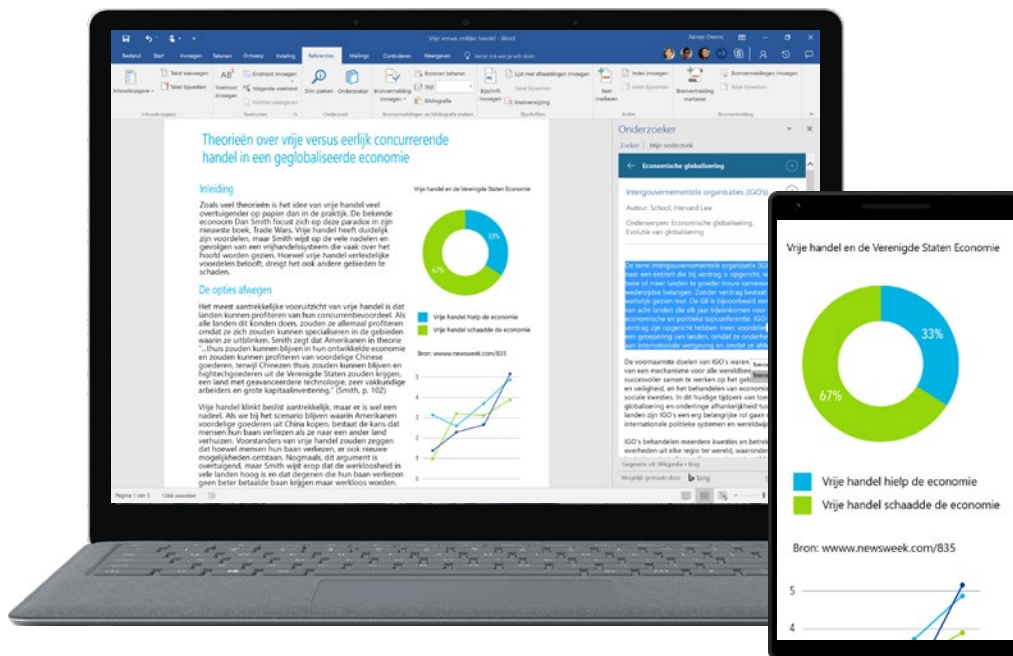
Vrije versus vrijlijke handel - Word

Bestand Start Invoegen Tekenen Ontwerp Indeling Verwijzingen Verzendlijsten Controleren Beeld Vertel me wat je wilt doen

Theorieën over vrije versus eerlijk concurrerende handel in een geglobaliseerde economie

Inleiding

Zoals veel theorieën is het idee van vrije handel veel overtuigender op papier dan in de praktijk. De bekende econoom Dan Smith focust zich op deze paradox in zijn nieuwste boek, Trade Wars. Vrije handel heeft duidelijk zijn voordelen, maar Smith wijst op de vele nadelen en gevolgen van een vrijhandelssysteem die vaak over het hoofd worden gezien. Hoewel vrije handel verleidelijke voordelen belooft, dreigt het ook andere gebieden te schaden.

De opties afwegen

Het meest aantrekkelijke vooruitzicht van vrije handel is dat landen kunnen profiteren van hun concurrentievoordeel. Als alle landen dit konden doen, zouden ze allemaal profiteren omdat ze zich zouden kunnen specialiseren in de gebieden waarin ze uitblinken. Smith zegt dat Amerikanen in theorie "...thuis zouden kunnen blijven in hun ontwikkelde economie en zouden kunnen profiteren van voordelige Chinese goederen, terwijl Chinezen thuis zouden kunnen blijven en hightechgoederen uit de Verenigde Staten zouden krijgen, een land met geavanceerdere technologie, zeer vakkundige arbeiders en grote kapitaalinvestering." (Smith, p. 102)

Vrije handel klinkt best aantrekkelijk, maar er is wel een nadeel. Als we bij het scenario blijven waarin Amerikanen voordelige goederen uit China kopen, bestaat de kans dat mensen hun baan verliezen als ze naar een ander land verhuizen. Voorstanders van vrije handel zouden zeggen dat hoewel mensen hun baan verliezen, er ook nieuwe mogelijkheden ontstaan. Nogmaals, dit argument is overtuigend, maar Smith wijst erop dat de werkloosheid in vele landen hoog is en dat degenen die hun baan verliezen geen beter betaalde baan krijgen maar werkloos worden.

Vrije handel en de Verenigde Staten Economie

33%
67%

Vrije handel hielp de economie
Vrije handel schaadde de economie

Bron: www.newsweek.com/835

Onderzoeker
Zoeken | Mijn onderzoek
Economische globalisering
Intergouvernementele organisaties (IGO's)
Auteur: School, Harvard Law
Onderwerpen: Economische globalisering, Evolutie van globalisering

Gegevens uit: Wikipedia • Bing
Mogelijk gemaakt door bing

Pagina 1 van 5

Vrije handel en de Verenigde Staten Economie

33%
67%

Vrije handel hielp de economie
Vrije handel schaadde de economie

Bron: wwww.newsweek.com/835

5
4